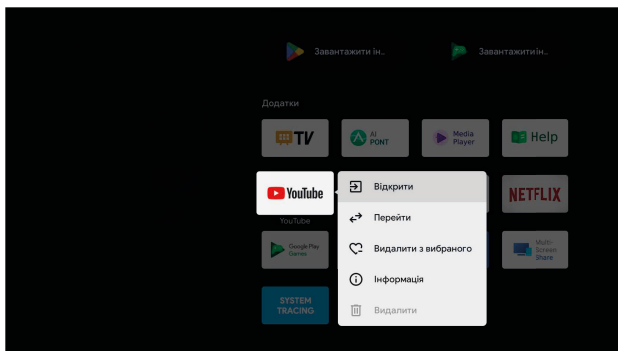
Завантажити ін..

Завантажити ін..

Додатки

TV

AI PONT

Media Player

Help

YouTube

YouTube

Відкрити

Перейти

Видалити з вибраного

Інформація

Видалити

NETFLIX

Google Play Games

Multi-Screen Share

SYSTEM TRACING